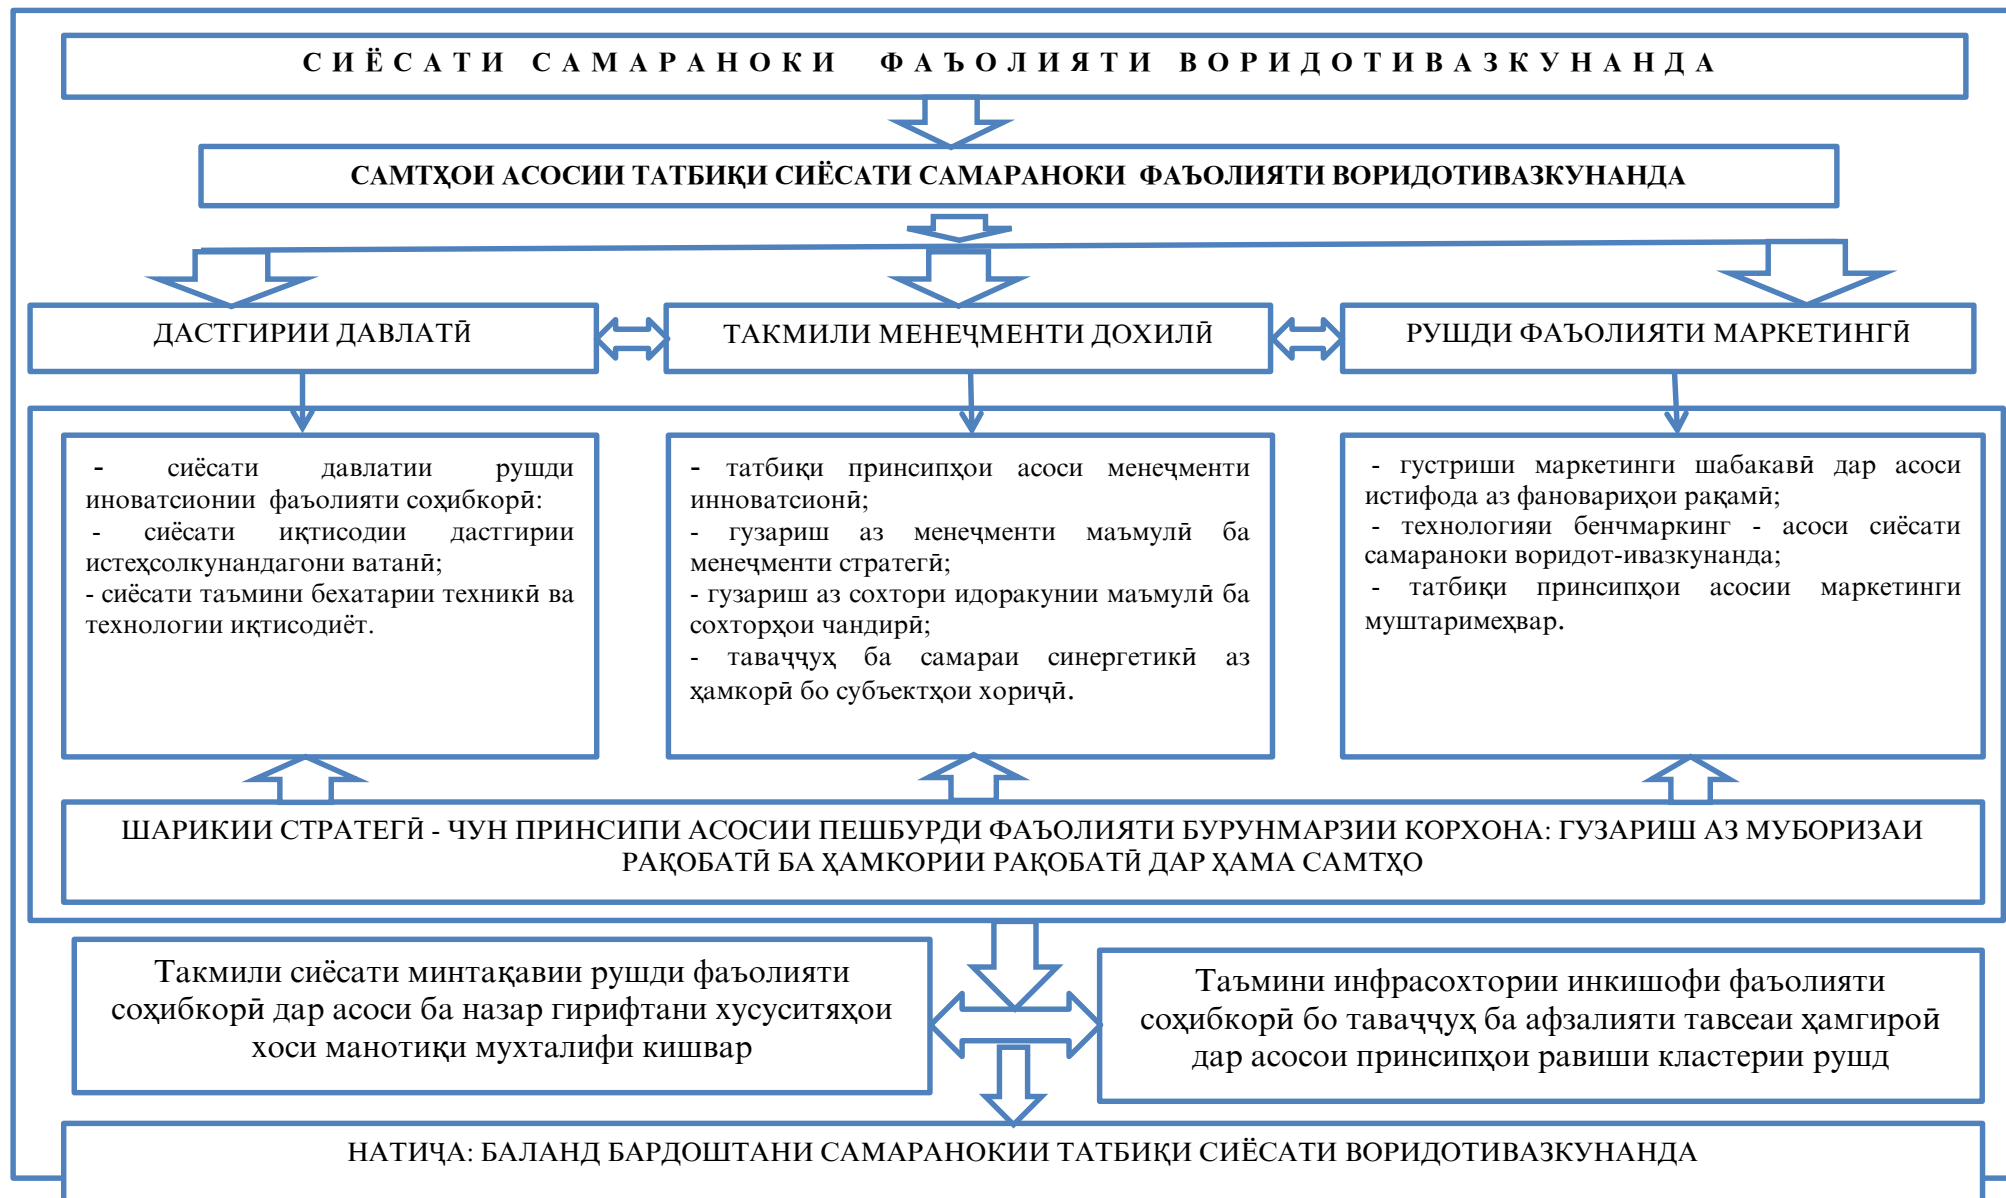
СИЁСАТИ САМАРАНОКИ ФАЪОЛИЯТИ ВОРИДОТИВАЗКУНАНДА

САМТҲОИ АСОСИИ ТАТБИҚИ СИЁСАТИ САМАРАНОКИ ФАЪОЛИЯТИ ВОРИДОТИВАЗКУНАНДА

ДАСТГИРИИ ДАВЛАТӢ

ТАКМИЛИ МЕНЕҶМЕНТИ ДОХИЛӢ

РУШДИ ФАЪОЛИЯТИ МАРКЕТИНГӢ

- сиёсати давлатии рушди иноватсионии фаъолияти соҳибкорӣ;
- сиёсати иқтисодии дастгирии истеҳсолкунандагони ватанӣ;
- сиёсати таъмини бехатарии техникӣ ва технологии иқтисодиёт.

- татбиқи принсипҳои асоси менеҷменти инноватсионӣ;
- гузариш аз менеҷменти маъмулӣ ба менеҷменти стратегӣ;
- гузариш аз сохтори идоракунии маъмулӣ ба сохторҳои чандирӣ;
- таваҷҷуҳ ба самараи синергетикӣ аз ҳамкорӣ бо субъектҳои хориҷӣ.

- густриши маркетинги шабакавӣ дар асоси истифода аз фановариҳои рақамӣ;
- технологияи бенчмаркинг - асоси сиёсати самараноки воридот-иважкунанда;
- татбиқи принсипҳои асосии маркетинги муштаримеҳвар.

ШАРИКИИ СТРАТЕГӢ - ЧУН ПРИНСИПИ АСОСИИ ПЕШБУРДИ ФАЪОЛИЯТИ БУРУНМАРЗИИ КОРХОНА: ГУЗАРИШ АЗ МУБОРИЗАИ РАҚОБАТӢ БА ҲАМКОРИИ РАҚОБАТӢ ДАР ҲАМА САМТҲО

Такмили сиёсати минтақавии рушди фаъолияти соҳибкорӣ дар асоси ба назар гирифтани хусуситяҳои хоси манотиқи мухталифи кишвар

Таъмини инфрасохтории инкишофи фаъолияти соҳибкорӣ бо таваҷҷуҳ ба афзалияти тавсеаи ҳамгироӣ дар асосои принсипҳои равиши кластерии рушд

НАТИҶА: БАЛАНД БАРДОШТАНИ САМАРАНОКИИ ТАТБИҚИ СИЁСАТИ ВОРИДОТИВАЗКУНАНДА